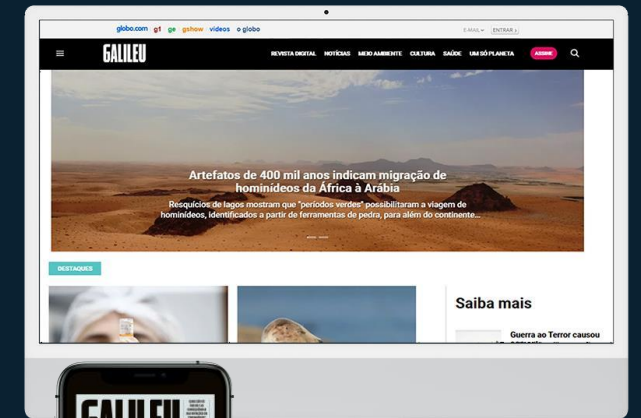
globo.com g1 ge gshow vídeos o globo

E-MAIL ENTRAR

GALILEU

REVISTA DIGITAL NOTÍCIAS MEIO AMBIENTE CULTURA SAÚDE UM SÓ PLANETA ASSINE

Artefatos de 400 mil anos indicam migração de hominídeos da África à Arábia

Resquícios de lagos mostram que "períodos verdes" possibilitaram a viagem de hominídeos, identificados a partir de ferramentas de pedra, para além do continente...

DESTAQUES

Saiba mais

Guerra ao Terror causou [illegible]

GALILEU